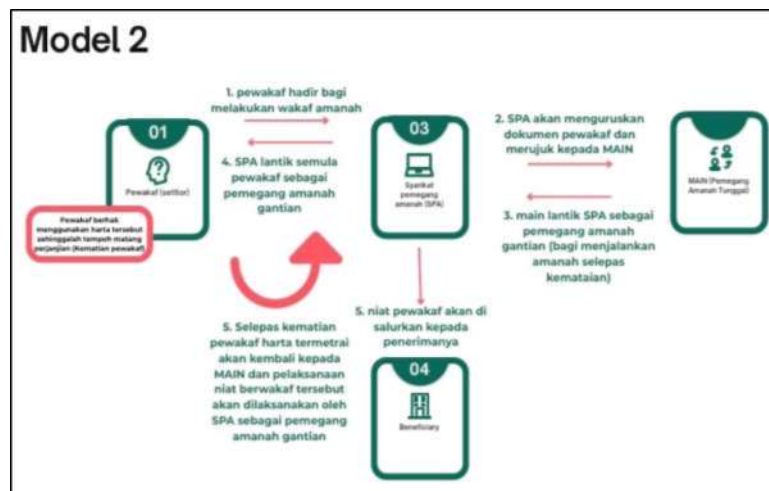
Model 2

01

Pewakaf (settlor)

Pewakaf berhak menggunakan harta tersebut sehinggalah tempoh matang perjanjian (Kematian pewakaf)

1. pewakaf hadir bagi melakukan wakaf amanah

4. SPA lantik semula pewakaf sebagai pemegang amanah gantian

03

Syarikat pemegang amanah (SPA)

2. SPA akan menguruskan dokumen pewakaf dan merujuk kepada MAIN

MAIN (Pemegang Amanah Tunggal)

3. main lantik SPA sebagai pemegang amanah gantian (bagi menjalankan amanah selepas kemataian)

5. niat pewakaf akan di salurkan kepada penerimanya

5. Selepas kematian pewakaf harta termetrai akan kembali kepada MAIN dan pelaksanaan niat berwakaf tersebut akan dilaksanakan oleh SPA sebagai pemegang amanah gantian

04

Beneficiary